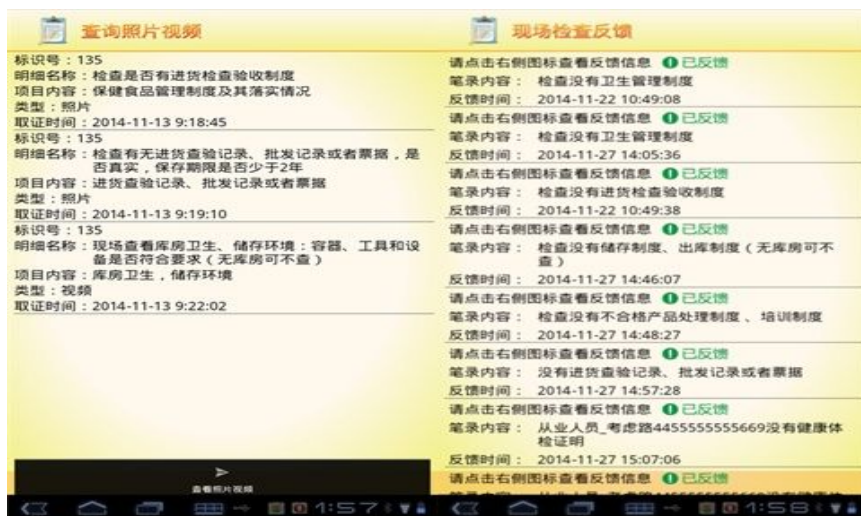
查询照片视频

标识号：135
明细名称：检查是否有进货检查验收制度
项目内容：保健食品管理制度及其落实情况
类型：照片
取证时间：2014-11-13 9:18:45

标识号：135
明细名称：检查有无进货查验记录、批发记录或者票据，是否真实，保存期限是否少于2年
项目内容：进货查验记录、批发记录或者票据
类型：照片
取证时间：2014-11-13 9:19:10

标识号：135
明细名称：现场查看库房卫生、储存环境：容器、工具和设备是否符合要求（无库房可不查）
项目内容：库房卫生，储存环境
类型：视频
取证时间：2014-11-13 9:22:02

查看照片视频

1:57

现场检查反馈

请点击右侧图标查看反馈信息 已反馈
笔录内容： 检查没有卫生管理制度
反馈时间： 2014-11-22 10:49:08

请点击右侧图标查看反馈信息 已反馈
笔录内容： 检查没有卫生管理制度
反馈时间： 2014-11-27 14:05:36

请点击右侧图标查看反馈信息 已反馈
笔录内容： 检查没有进货检查验收制度
反馈时间： 2014-11-22 10:49:38

请点击右侧图标查看反馈信息 已反馈
笔录内容： 检查没有储存制度、出库制度（无库房可不查）
反馈时间： 2014-11-27 14:46:07

请点击右侧图标查看反馈信息 已反馈
笔录内容： 检查没有不合格产品处理制度 、培训制度
反馈时间： 2014-11-27 14:48:27

请点击右侧图标查看反馈信息 已反馈
笔录内容： 没有进货查验记录、批发记录或者票据
反馈时间： 2014-11-27 14:57:28

请点击右侧图标查看反馈信息 已反馈
笔录内容： 从业人员_考虑路4455555555669没有健康体检证明
反馈时间： 2014-11-27 15:07:06

请点击右侧图标查看反馈信息 已反馈
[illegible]

1:58